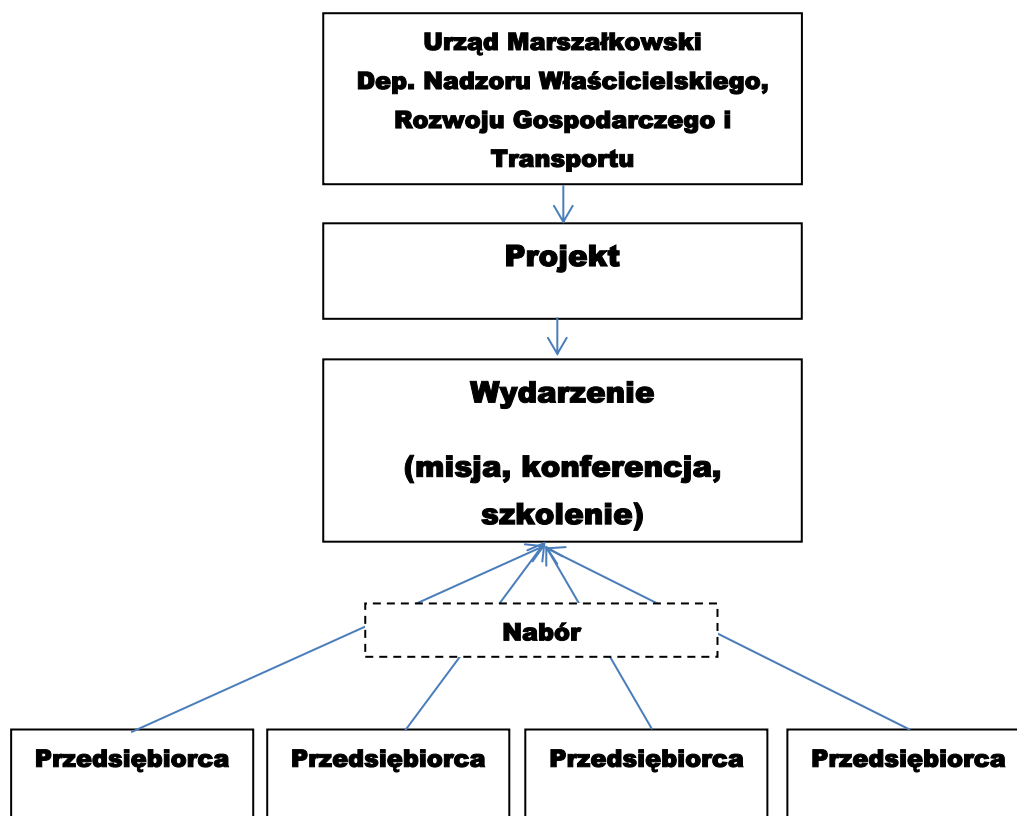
Urząd Marszałkowski
Dep. Nadzoru Właścicielskiego, Rozwoju Gospodarczego i Transportu

Projekt

Wydarzenie

(misja, konferencja, szkolenie)

Nabór

Przedsiębiorca

Przedsiębiorca

Przedsiębiorca

Przedsiębiorca